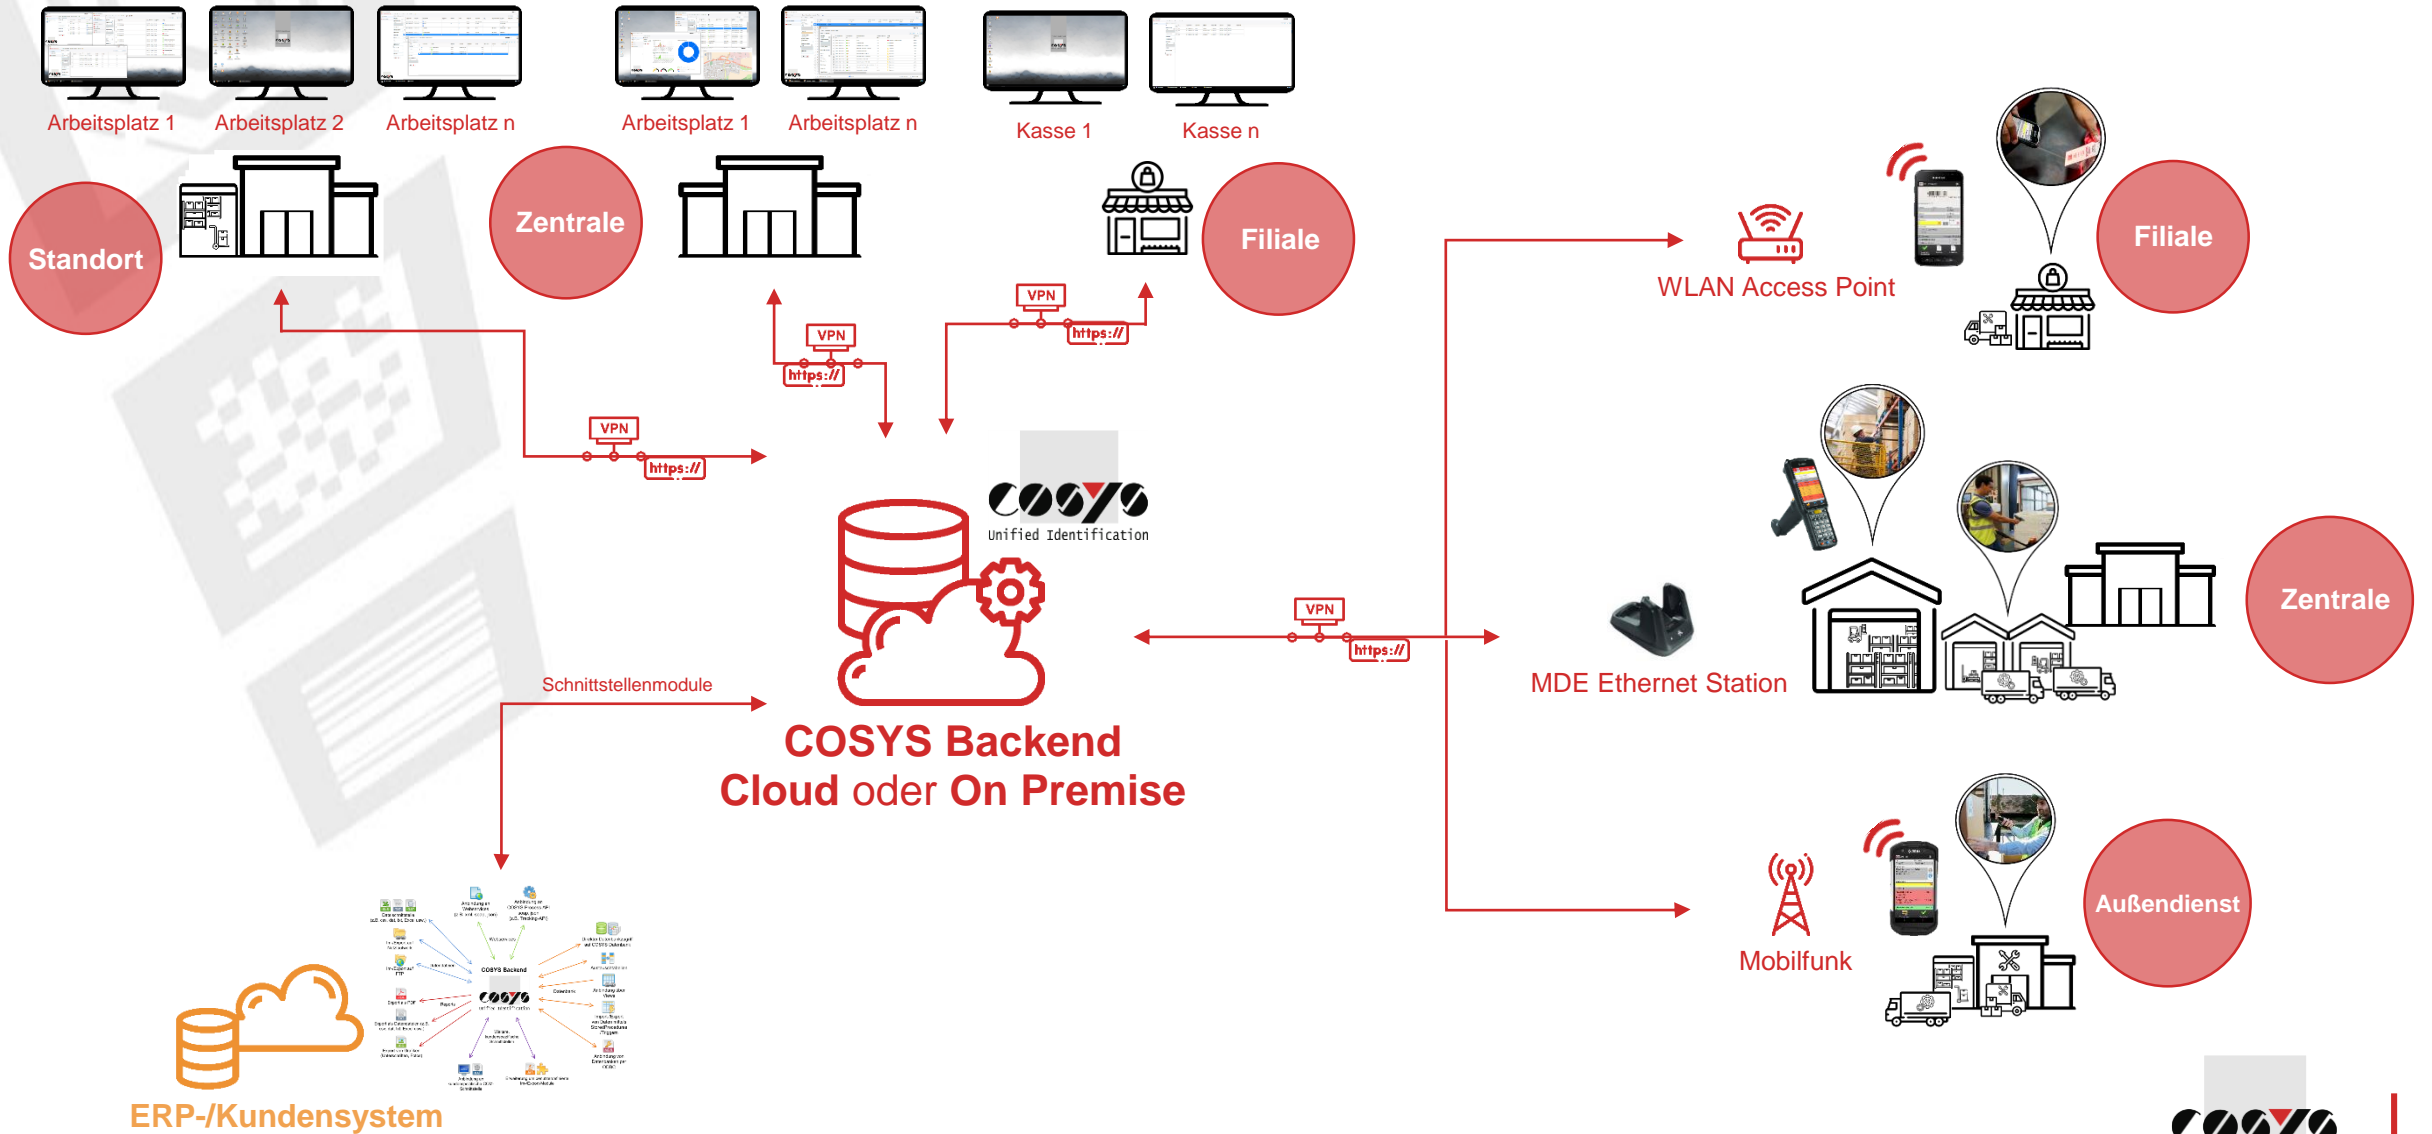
Arbeitsplatz 1
Arbeitsplatz 2
Arbeitsplatz n
Arbeitsplatz 1
Arbeitsplatz n
Kasse 1
Kasse n

Standort
Zentrale
Filiale

VPN
https://
VPN
https://
VPN
https://

WLAN Access Point
Filiale

COSYS
Unified Identification

VPN
https://

MDE Ethernet Station
Zentrale

Schnittstellenmodule

COSYS Backend
Cloud oder On Premise

Mobilfunk
Außendienst

COSYS Backend
COSYS

ERP-/Kundensystem

COSYS